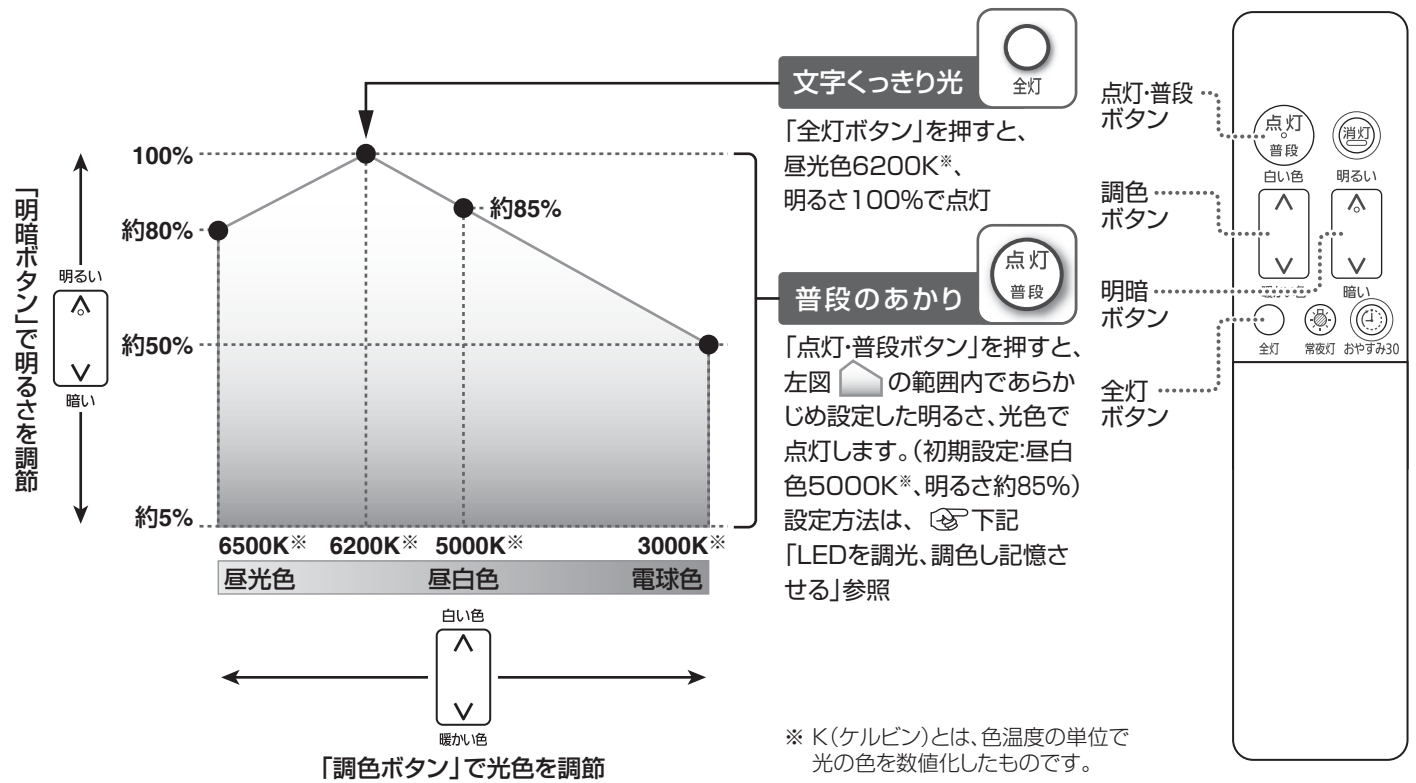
「明暗ボタン」で明るさを調節

明るい
暗い

100%
約80%
約85%
約50%
約5%

6500K※ 6200K※ 5000K※ 3000K※

昼光色 昼白色 電球色

白い色
暖かい色

「調色ボタン」で光色を調節

文字くっきり光
全灯

「全灯ボタン」を押すと、昼光色6200K※、明るさ100%で点灯

普段のあかり
点灯
普段

「点灯・普段ボタン」を押すと、左図 の範囲内であらかじめ設定した明るさ、光色で点灯します。(初期設定:昼白色5000K※、明るさ約85%)設定方法は、下記「LEDを調光、調色し記憶させる」参照

※ K(ケルビン)とは、色温度の単位で光の色を数値化したものです。

点灯・普段ボタン
調色ボタン
明暗ボタン
全灯ボタン

点灯
普段
消灯
白い色
明るい
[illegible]
暗い
全灯
常夜灯
おやすみ30